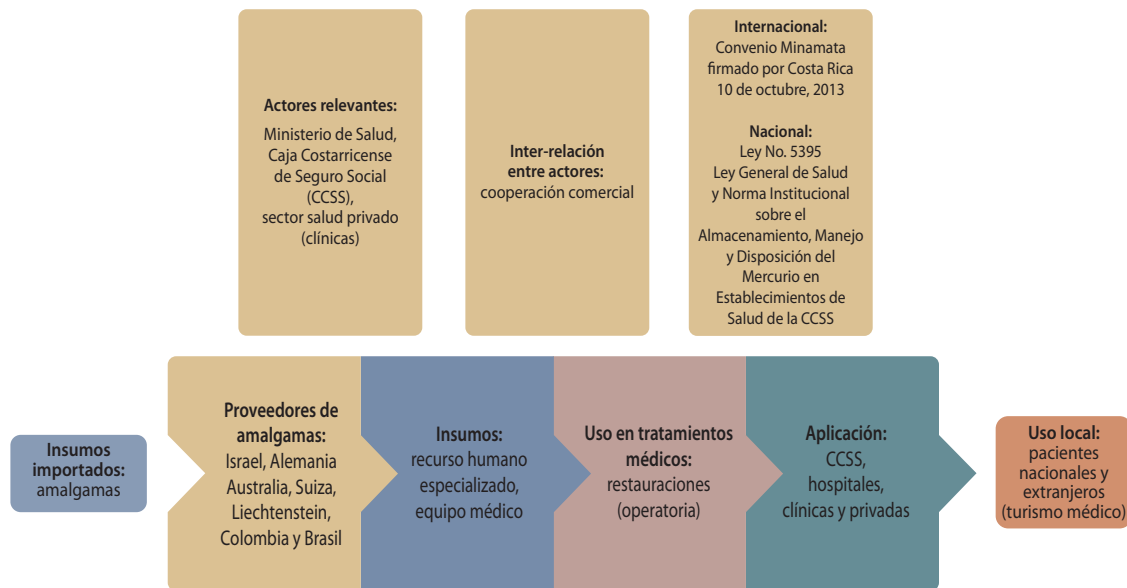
Actores relevantes:
Ministerio de Salud, Caja Costarricense de Seguro Social (CCSS), sector salud privado (clínicas)

Inter-relación entre actores:
cooperación comercial

Internacional:
Convenio Minamata firmado por Costa Rica 10 de octubre, 2013

Nacional:
Ley No. 5395 Ley General de Salud y Norma Institucional sobre el Almacenamiento, Manejo y Disposición del Mercurio en Establecimientos de Salud de la CCSS

Insumos importados:
amalgamas

Proveedores de amalgamas:
Israel, Alemania Australia, Suiza, Liechtenstein, Colombia y Brasil

Insumos:
recurso humano especializado, equipo médico

Uso en tratamientos médicos:
restauraciones (operatoria)

Aplicación:
CCSS, hospitales, clínicas y privadas

Uso local:
pacientes nacionales y extranjeros (turismo médico)